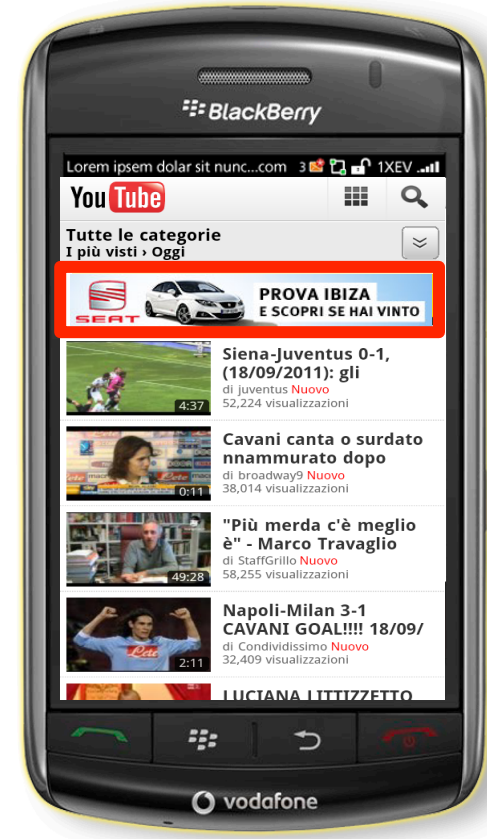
BlackBerry

Lorem ipsem dolar sit nunc....com 3 1XEV

YouTube

Tutte le categorie
I più visti › Oggi

SEAT PROVA IBIZA
E SCOPRI SE HAI VINTO

4:37 Siena-Juventus 0-1, (18/09/2011): gli
di juventus Nuovo
52,224 visualizzazioni

0:11 Cavani canta o surdato nnammurato dopo
di broadway9 Nuovo
38,014 visualizzazioni

49:28 "Più merda c'è meglio è" - Marco Travaglio
di StaffGrillo Nuovo
58,255 visualizzazioni

2:11 Napoli-Milan 3-1 CAVANI GOAL!!!! 18/09/
di Condividissimo Nuovo
32,409 visualizzazioni

LUCIANA LITTIZZETTO

vodafone